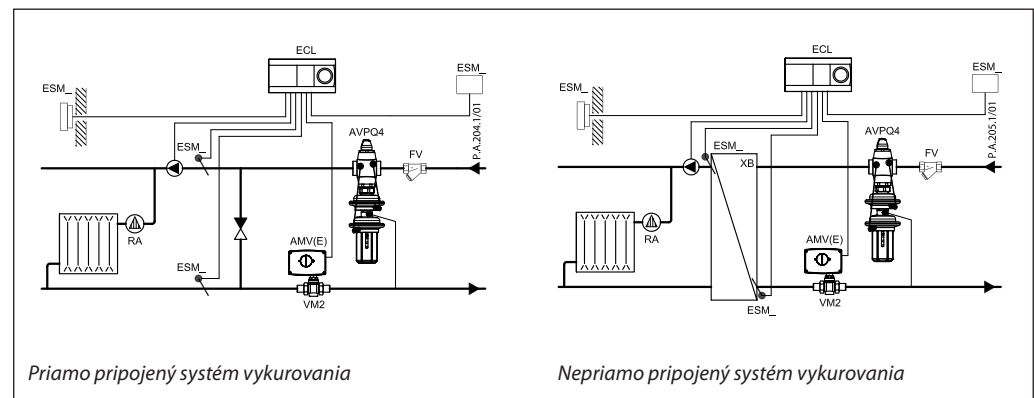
ECL

ESM_

ESM_

P.A.204.1/01

AVPQ4

ESM_

FV

RA

AMV(E)

ESM_

VM2

Priamo pripojený systém vykurovania

ECL

ESM_

ESM_

P.A.205.1/01

AVPQ4

ESM_

XB

FV

RA

AMV(E)

VM2

ESM_

Nepriamo pripojený systém vykurovania